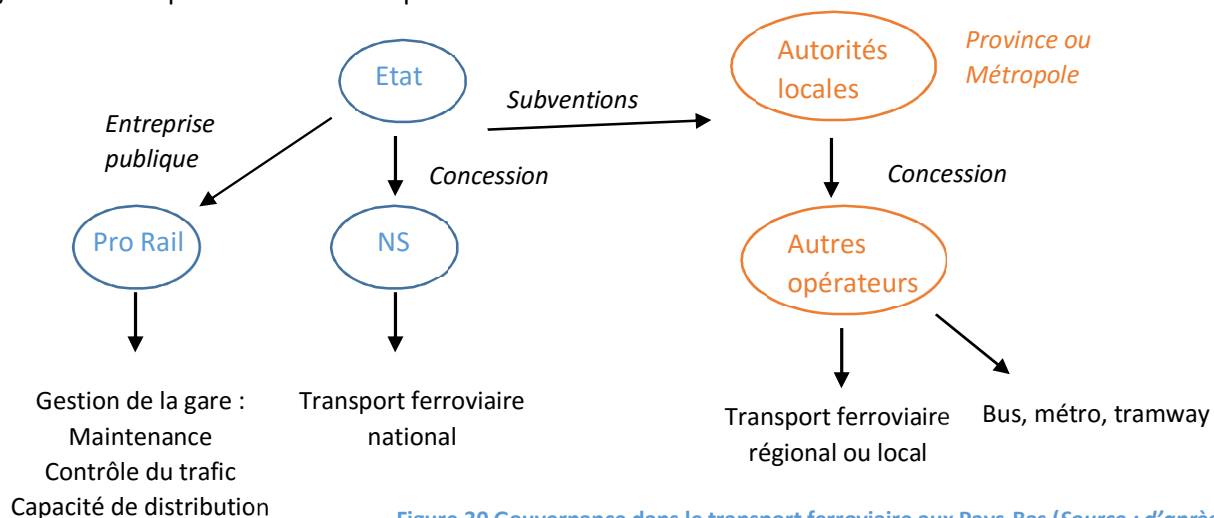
Etat

Autorités locales

Province ou Métropole

Subventions

Entreprise publique

Concession

Concession

Pro Rail

NS

Autres opérateurs

Gestion de la gare :
Maintenance
Contrôle du trafic
Capacité de distribution

Transport ferroviaire national

Transport ferroviaire régional ou local

Bus, métro, tramway

Figure 20 Gouvernance dans le transport ferroviaire aux Pays-Bas (Source : d'aprè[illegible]